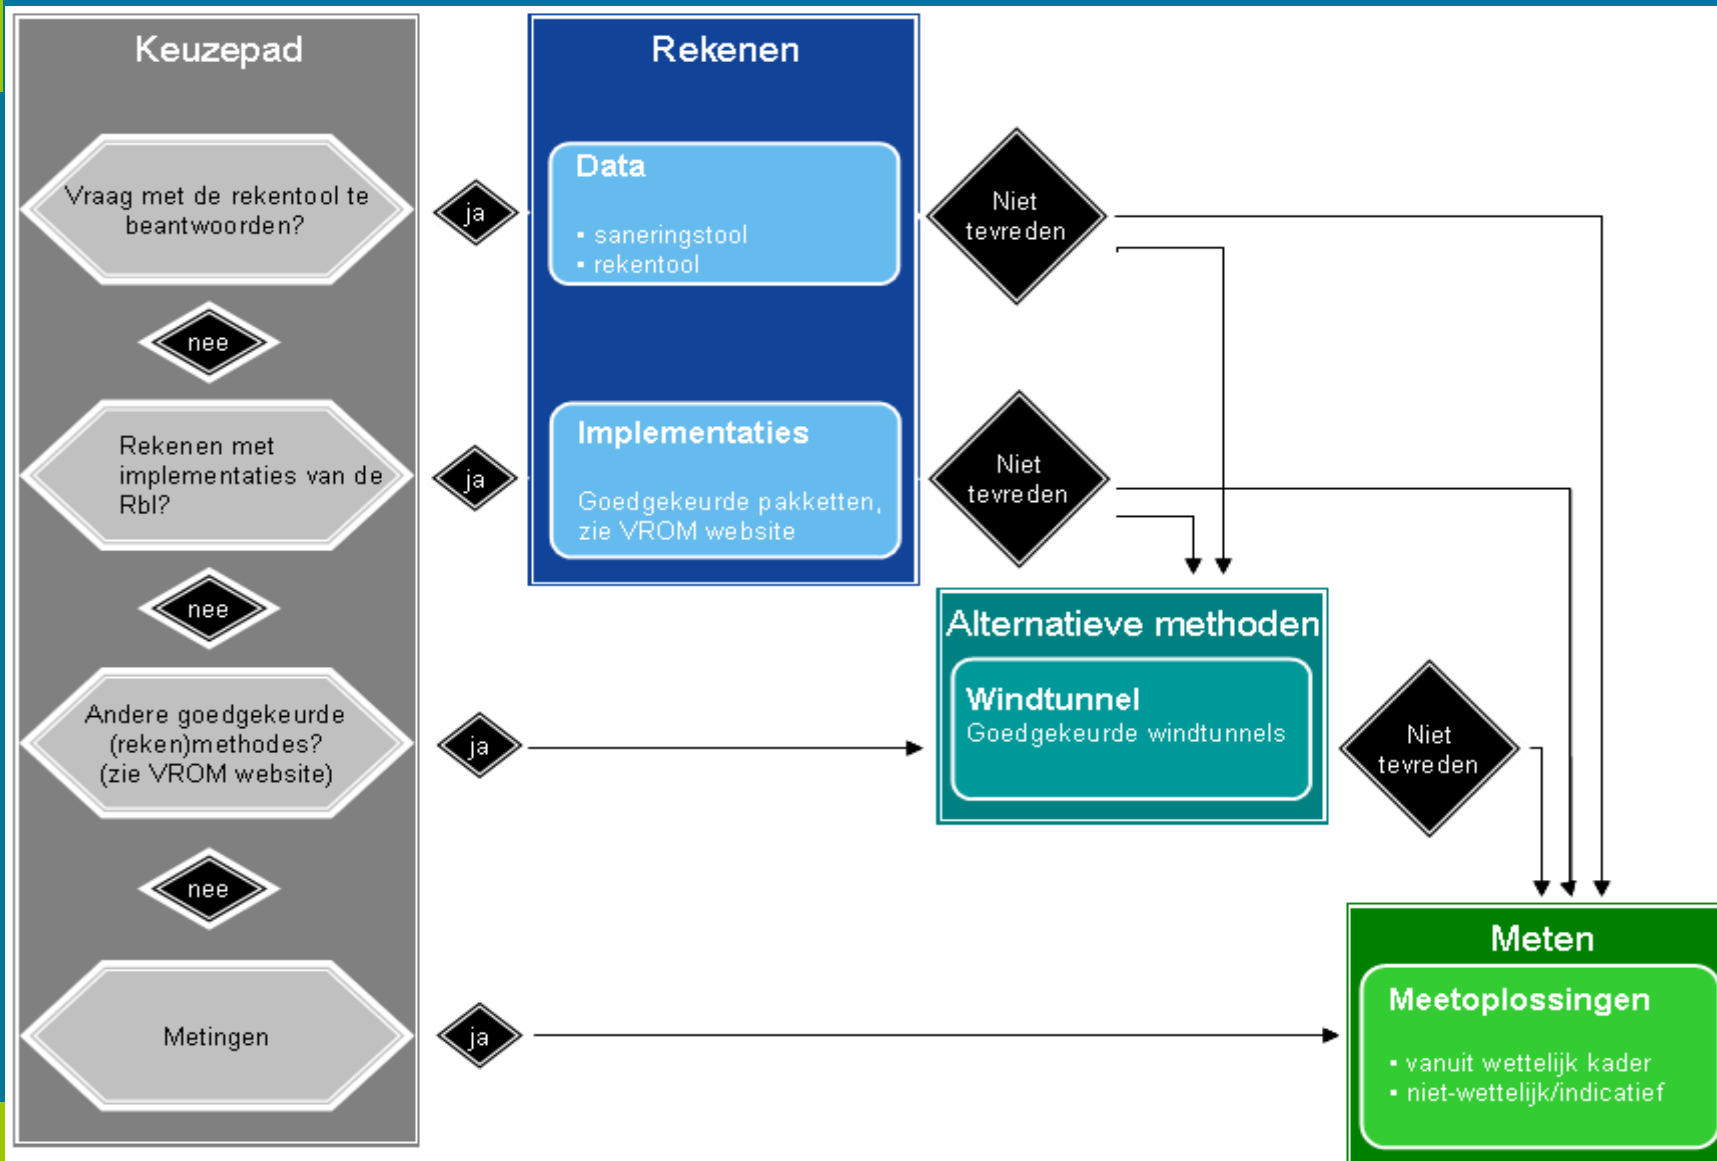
Keuzepad

Vraag met de rekentool te beantwoorden?

nee

Rekenen met implementaties van de Rbl?

nee

Andere goedgekeurde (reken)methodes? (zie VROM website)

nee

Metingen

ja

ja

ja

ja

Rekenen

Data

• saneringstool
• rekentool

Implementaties

Goedgekeurde pakketten, zie VROM website

Niet tevreden

Niet tevreden

Alternatieve methoden

Windtunnel
Goedgekeurde windtunnels

Niet tevreden

Meten

Meetoplossingen

• vanuit wettelijk kader
• niet-wettelijk/indicatief